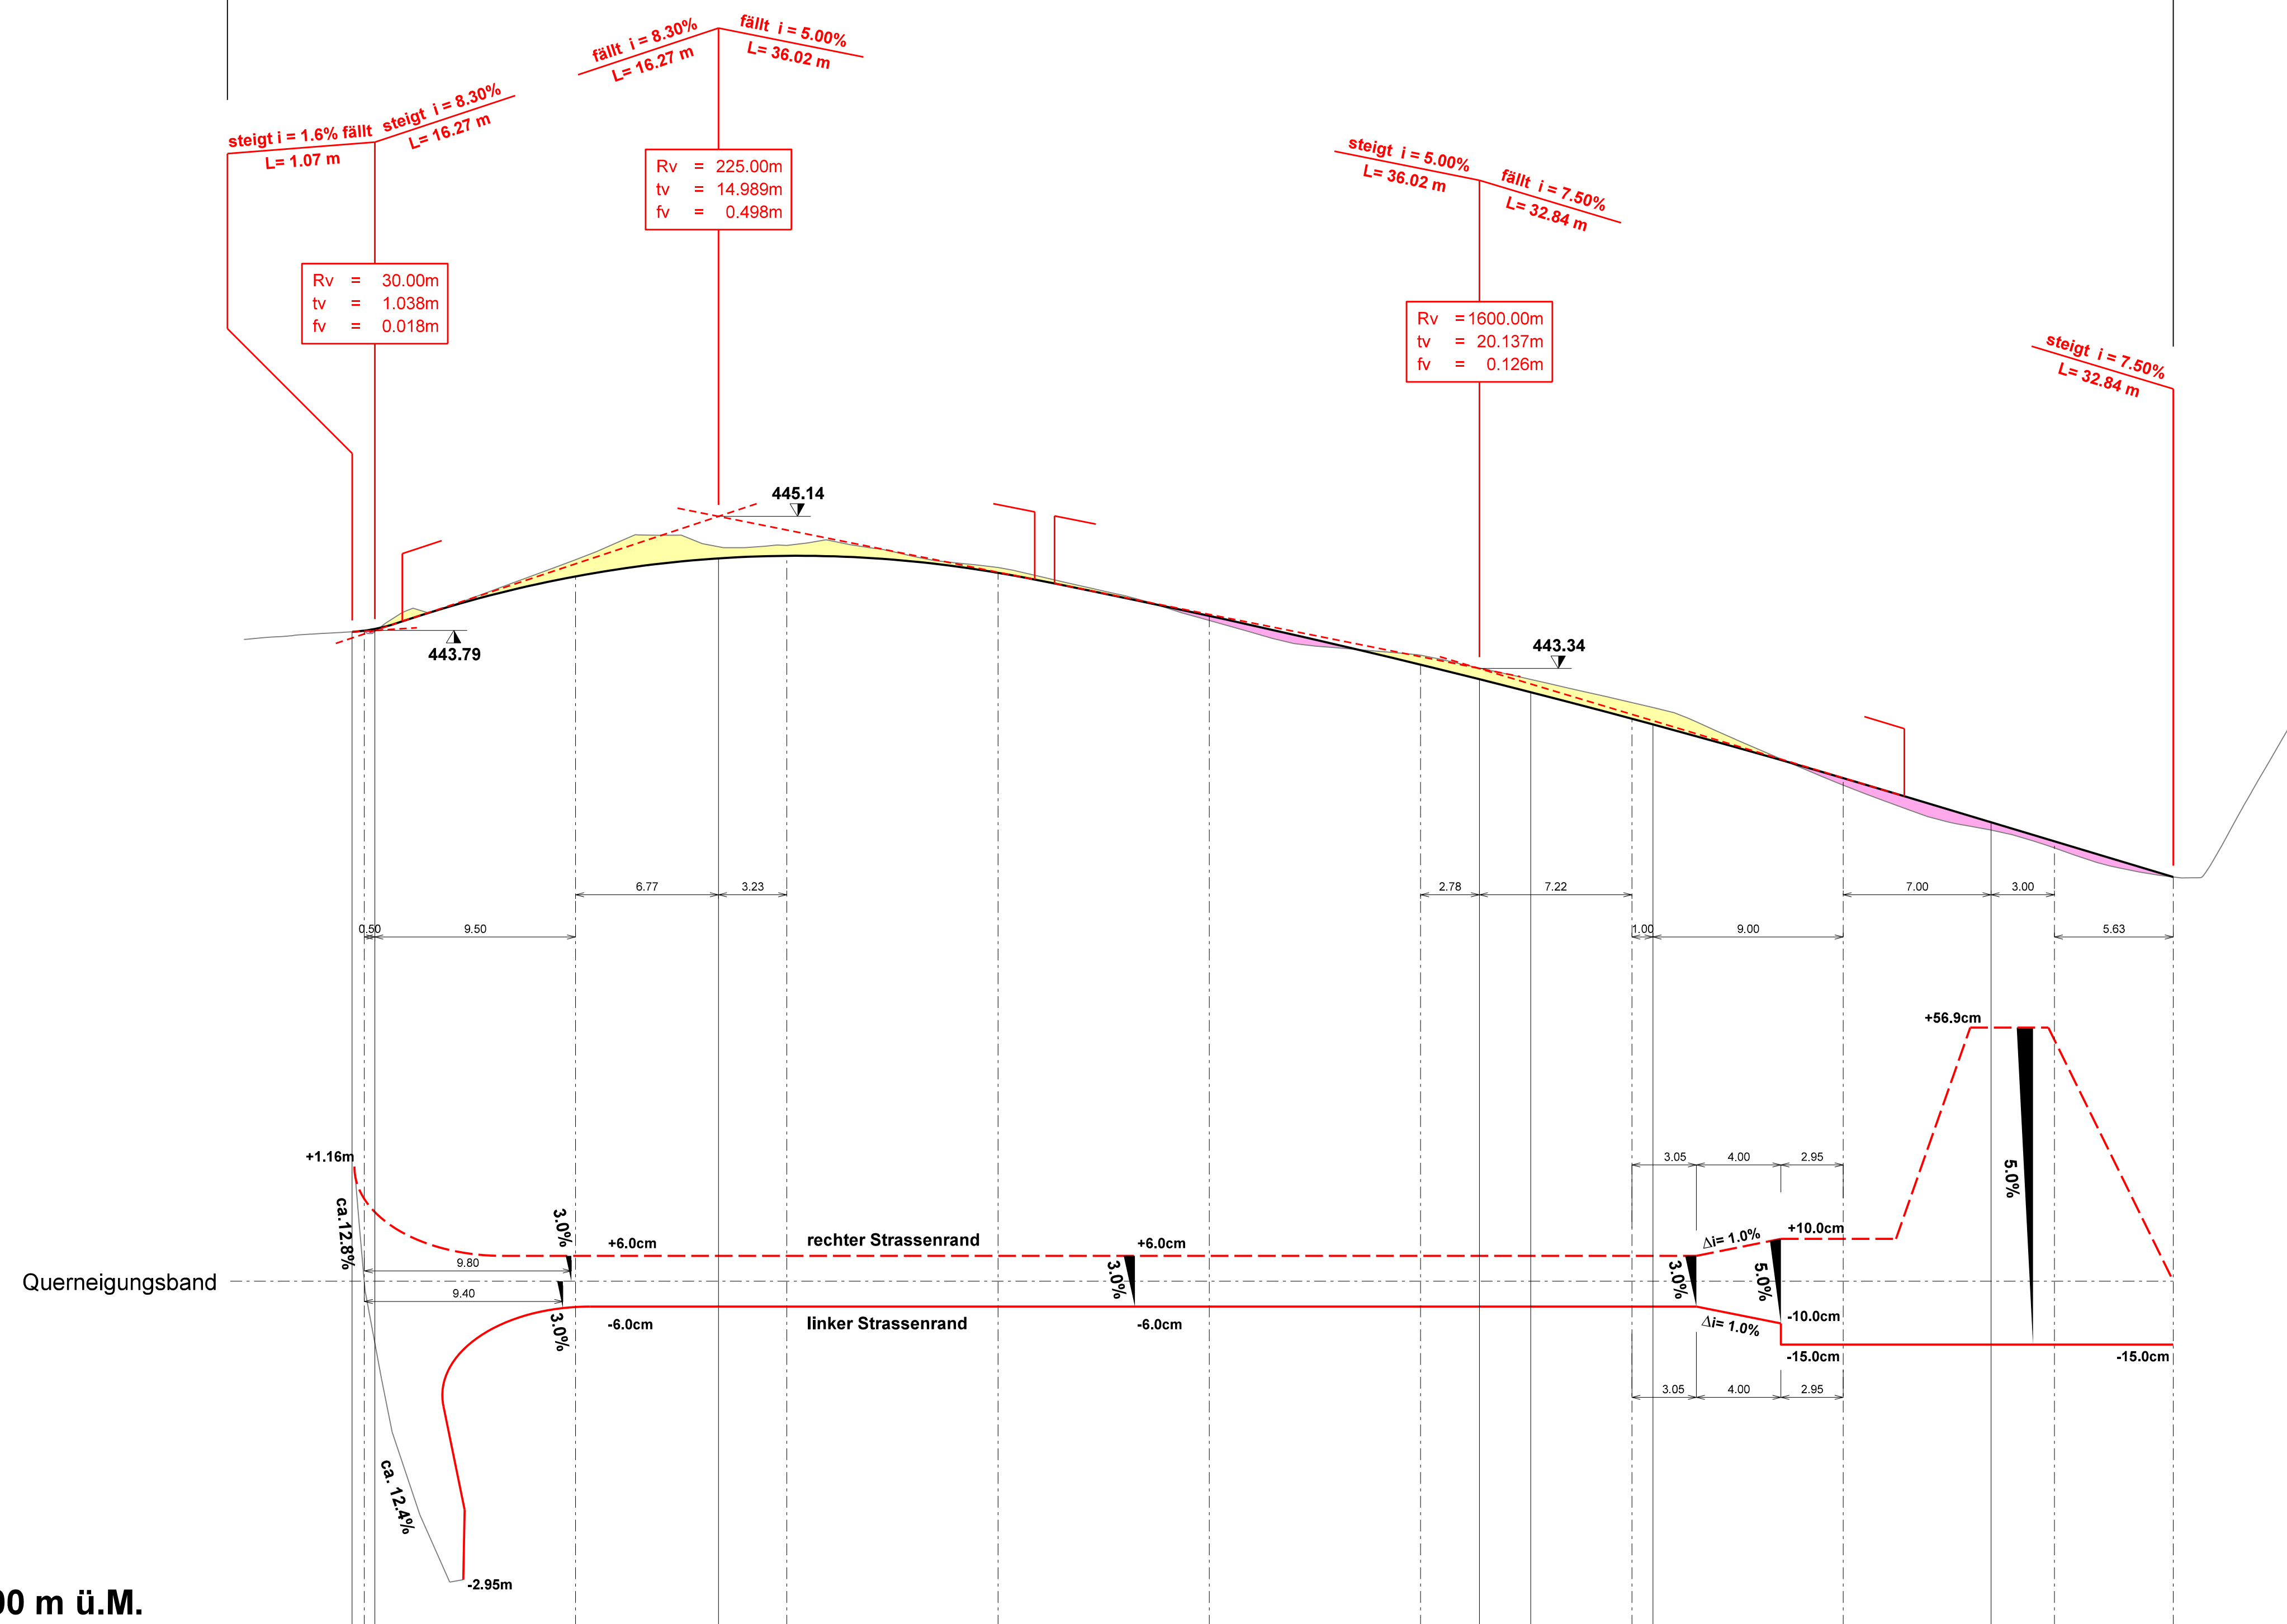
fällt i = 8.30%
L= 16.27 m
fällt i = 5.00%
L= 36.02 m
steigt i = 1.6% fällt
L= 1.07 m
steigt i = 8.30%
L= 16.27 m
Rv = 225.00m
tv = 14.989m
fv = 0.498m
steigt i = 5.00%
L= 36.02 m
fällt i = 7.50%
L= 32.84 m
Rv = 30.00m
tv = 1.038m
fv = 0.018m
Rv = 1600.00m
tv = 20.137m
fv = 0.126m
steigt i = 7.50%
L= 32.84 m
445.14
443.79
443.34
6.77
3.23
2.78
7.22
7.00
3.00
0.50
9.50
1.00
9.00
5.63
+56.9cm
+1.16m
ca. 12.8%
3.0%
+6.0cm
rechter Strassenrand
+6.0cm
3.05
4.00
2.95
$\Delta$i= 1.0%
+10.0cm
5.0%
Querneigungsband
9.80
9.40
3.0%
3.0%
5.0%
-10.0cm
3.0%
-6.0cm
linker Strassenrand
-6.0cm
$\Delta$i= 1.0%
-15.0cm
-15.0cm
3.05
4.00
2.95
ca. 12.4%
-2.95m
0 m ü.M.